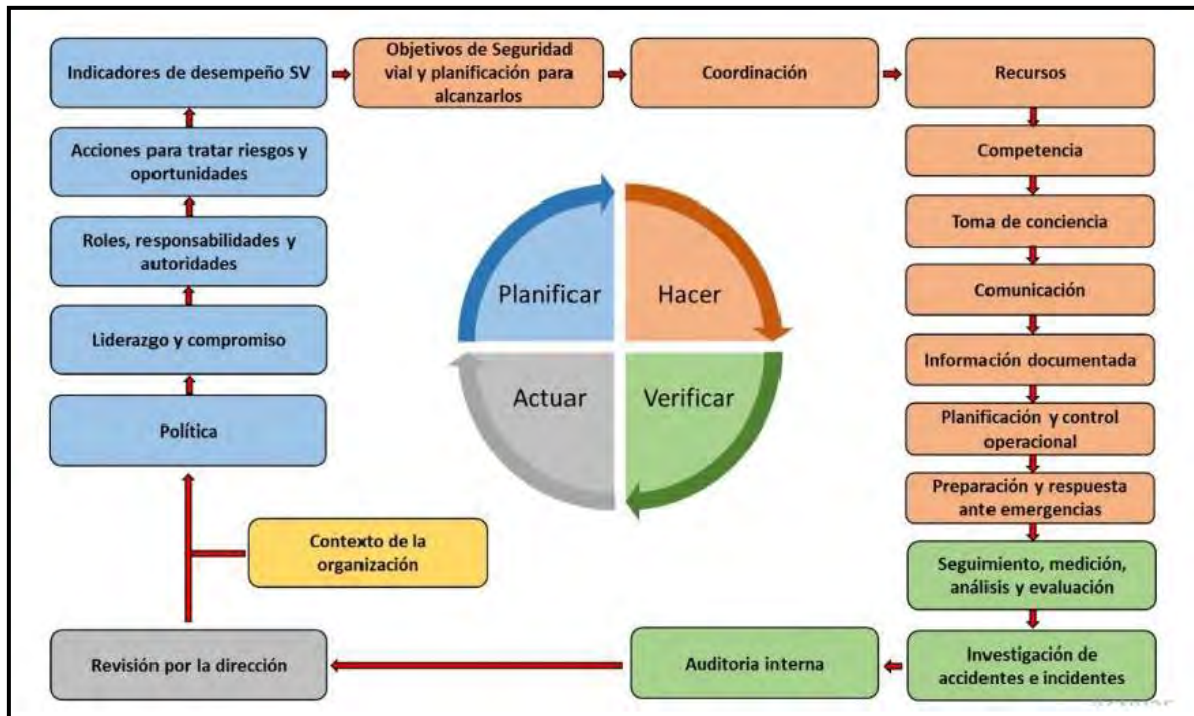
Indicadores de desempeño SV

Objetivos de Seguridad vial y planificación para alcanzarlos

Coordinación

Recursos

Acciones para tratar riesgos y oportunidades

Competencia

Roles, responsabilidades y autoridades

Toma de conciencia

Planificar

Hacer

Comunicación

Liderazgo y compromiso

Información documentada

Actuar

Verificar

Política

Planificación y control operacional

Preparación y respuesta ante emergencias

Contexto de la organización

Seguimiento, medición, análisis y evaluación

Revisión por la dirección

Auditoria interna

Investigación de accidentes e incidentes